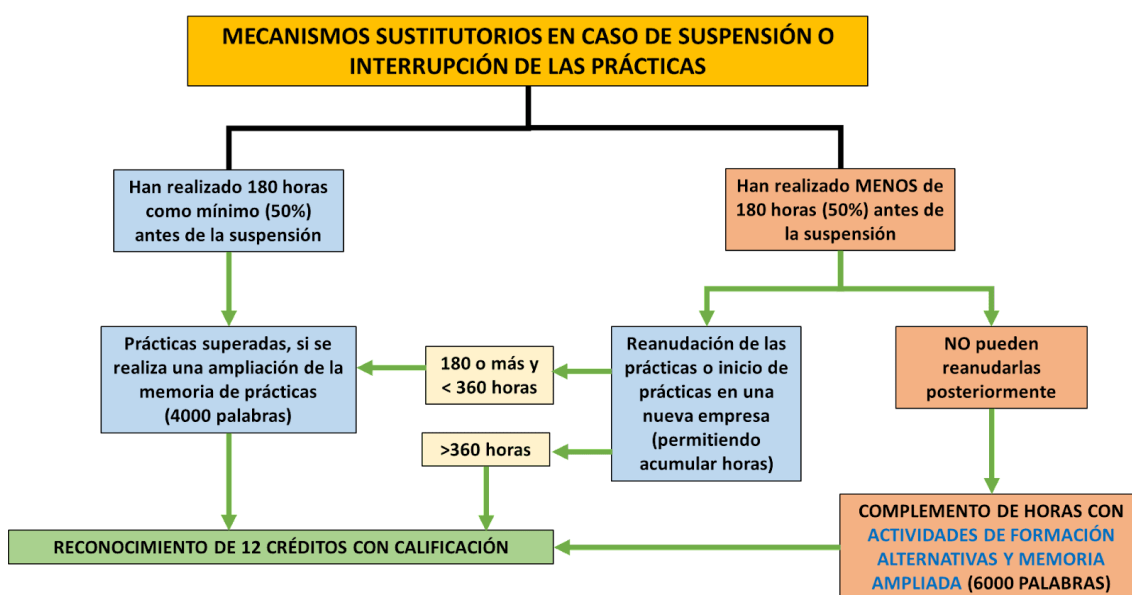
MECANISMOS SUSTITUTORIOS EN CASO DE SUSPENSIÓN O INTERRUPCIÓN DE LAS PRÁCTICAS

Han realizado 180 horas como mínimo (50%) antes de la suspensión

Han realizado MENOS de 180 horas (50%) antes de la suspensión

Prácticas superadas, si se realiza una ampliación de la memoria de prácticas (4000 palabras)

180 o más y < 360 horas

Reanudación de las prácticas o inicio de prácticas en una nueva empresa (permitiendo acumular horas)

NO pueden reanudarlas posteriormente

>360 horas

RECONOCIMIENTO DE 12 CRÉDITOS CON CALIFICACIÓN

COMPLEMENTO DE HORAS CON ACTIVIDADES DE FORMACIÓN ALTERNATIVAS Y MEMORIA AMPLIADA (6000 PALABRAS)